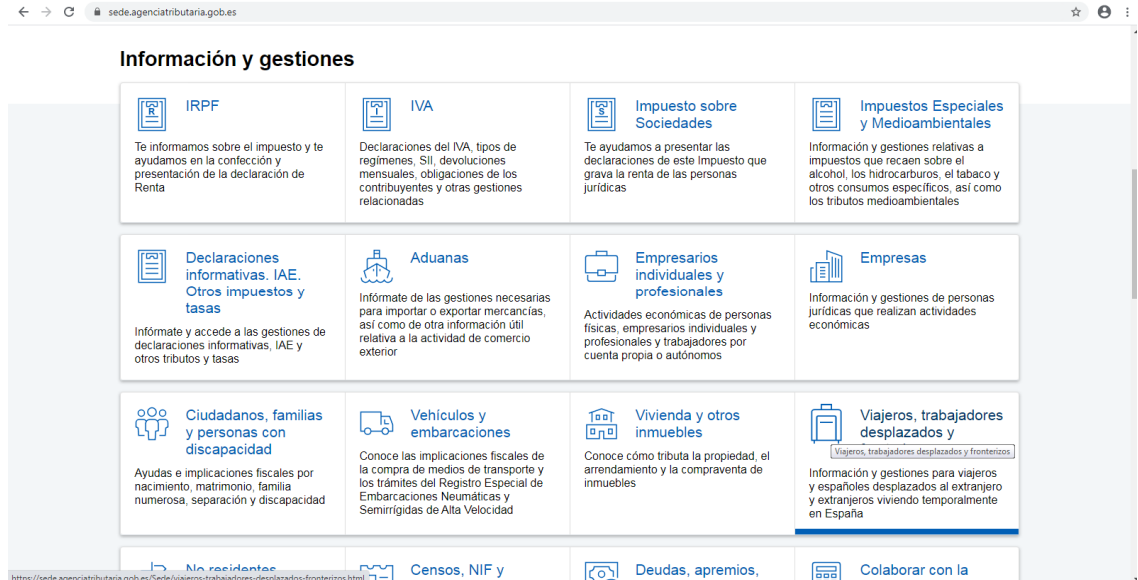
sede.agenciatributaria.gob.es

Información y gestiones

IRPF
Te informamos sobre el impuesto y te ayudamos en la confección y presentación de la declaración de Renta

IVA
Declaraciones del IVA, tipos de regímenes, SII, devoluciones mensuales, obligaciones de los contribuyentes y otras gestiones relacionadas

Impuesto sobre Sociedades
Te ayudamos a presentar las declaraciones de este Impuesto que grava la renta de las personas jurídicas

Impuestos Especiales y Medioambientales
Información y gestiones relativas a impuestos que recaen sobre el alcohol, los hidrocarburos, el tabaco y otros consumos específicos, así como los tributos medioambientales

Declaraciones informativas. IAE. Otros impuestos y tasas
Infórmate y accede a las gestiones de declaraciones informativas, IAE y otros tributos y tasas

Aduanas
Infórmate de las gestiones necesarias para importar o exportar mercancías, así como de otra información útil relativa a la actividad de comercio exterior

Empresarios individuales y profesionales
Actividades económicas de personas físicas, empresarios individuales y profesionales y trabajadores por cuenta propia o autónomos

Empresas
Información y gestiones de personas jurídicas que realizan actividades económicas

Ciudadanos, familias y personas con discapacidad
Ayudas e implicaciones fiscales por nacimiento, matrimonio, familia numerosa, separación y discapacidad

Vehículos y embarcaciones
Conoce las implicaciones fiscales de la compra de medios de transporte y los trámites del Registro Especial de Embarcaciones Neumáticas y Semirrígidas de Alta Velocidad

Vivienda y otros inmuebles
Conoce cómo tributa la propiedad, el arrendamiento y la compraventa de inmuebles

Viajeros, trabajadores desplazados y
Viajeros, trabajadores desplazados y fronterizos
Información y gestiones para viajeros y españoles desplazados al extranjero y extranjeros viviendo temporalmente en España

No residentes
Censos, NIF y
Deudas, apremios,
Colaborar con la

https://sede.agenciatributaria.gob.es/Sede/viajeros-trabajadores-desplazados-fronterizos.html